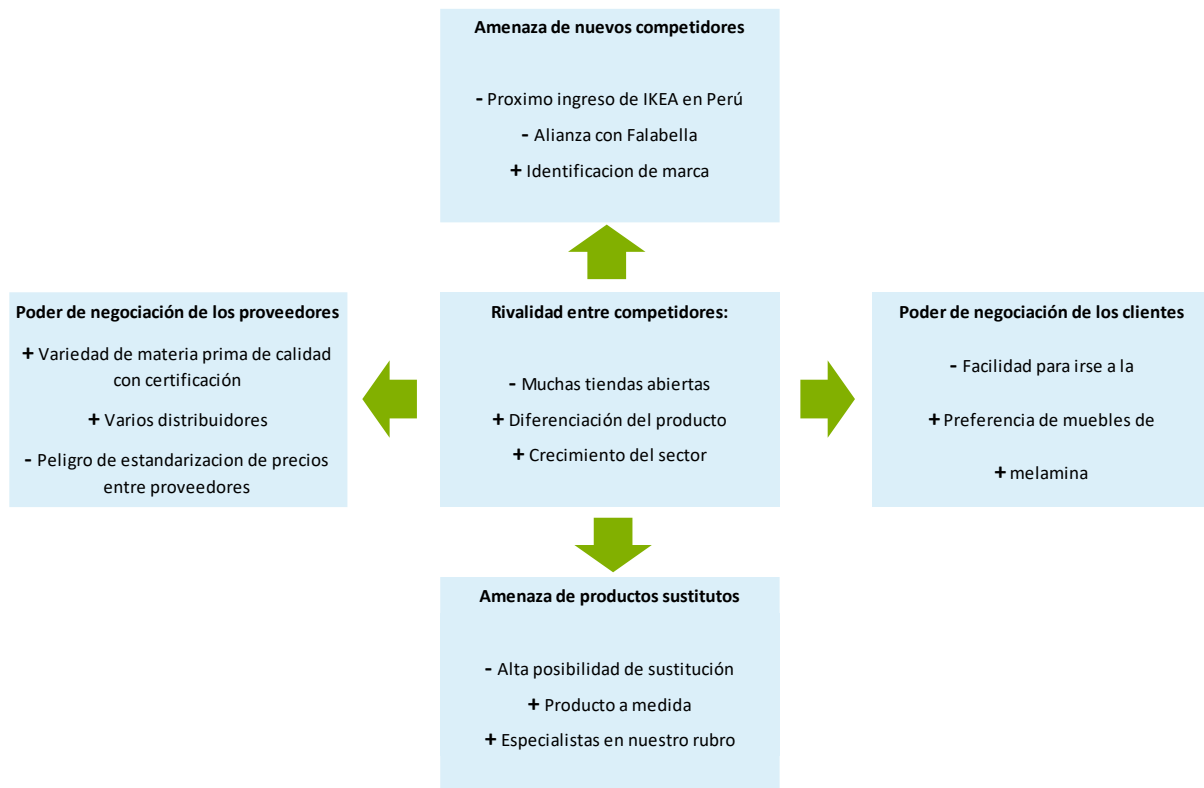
Amenaza de nuevos competidores

- Proximo ingreso de IKEA en Perú

- Alianza con Falabella

+ Identificacion de marca

Poder de negociación de los proveedores

+ Variedad de materia prima de calidad con certificación

+ Varios distribuidores

- Peligro de estandarizacion de precios entre proveedores

Rivalidad entre competidores:

- Muchas tiendas abiertas

+ Diferenciación del producto

+ Crecimiento del sector

Poder de negociación de los clientes

- Facilidad para irse a la

+ Preferencia de muebles de

+ melamina

Amenaza de productos sustitutos

- Alta posibilidad de sustitución

+ Producto a medida

+ Especialistas en nuestro rubro